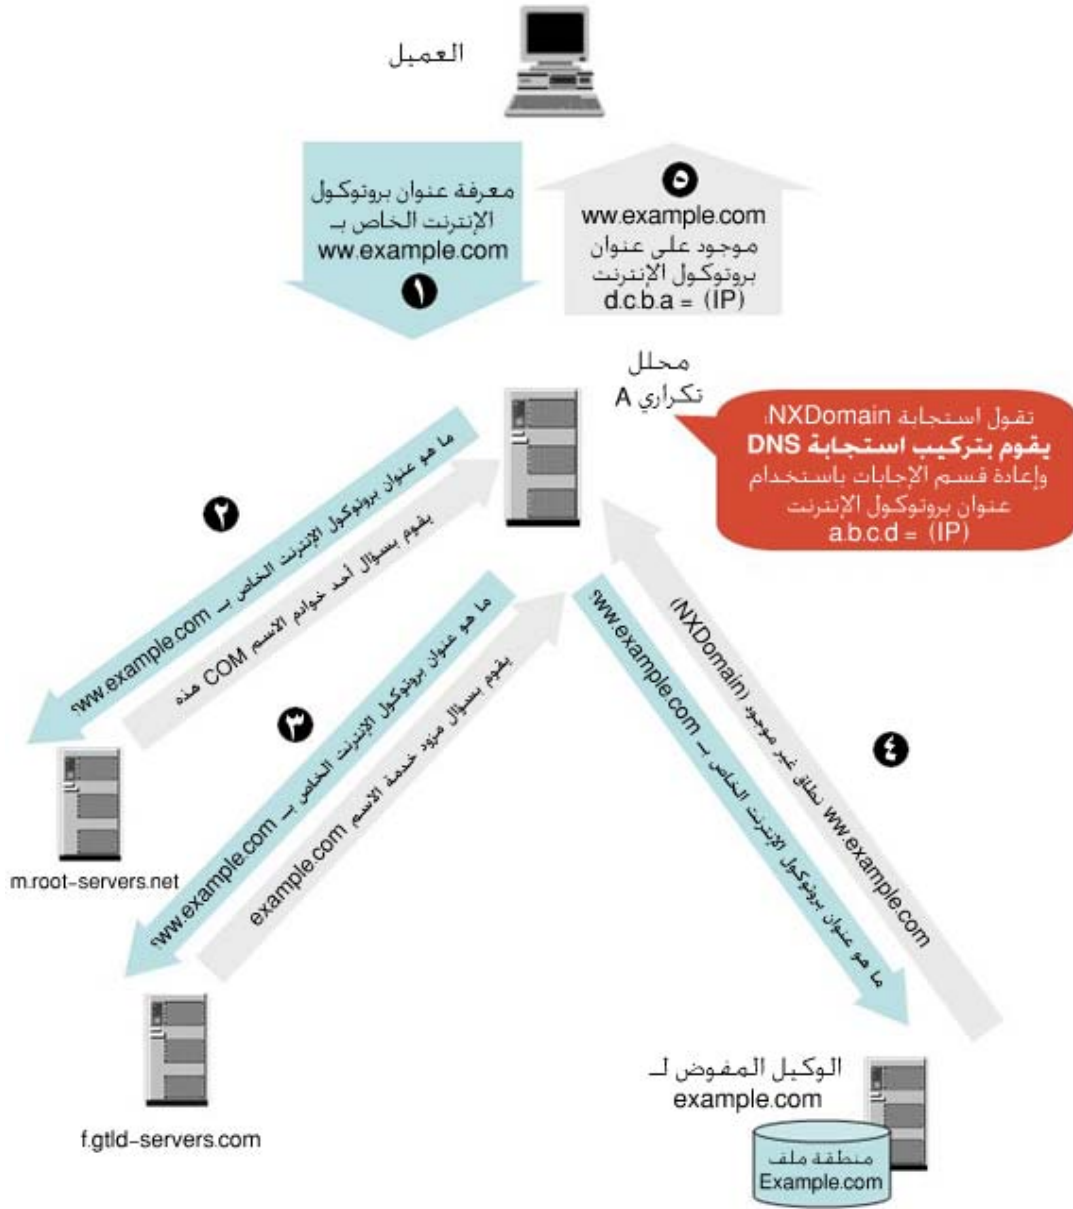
العميل

معرفة عنوان بروتوكول الإنترنت الخاص بـ www.example.com

١

٥

www.example.com موجود على عنوان بروتوكول الإنترنت d.c.b.a = (IP)

محلل تكراري A

تقول استجابة NXDomain: **يقوم بتركيب استجابة DNS** وإعادة قسم الإجابات باستخدام عنوان بروتوكول الإنترنت a.b.c.d = (IP)

٢

ما هو عنوان بروتوكول الإنترنت الخاص بـ www.example.com؟

يقوم بسؤال أحد خوادم الاسم COM هذه

m.root-servers.net

٣

ما هو عنوان بروتوكول الإنترنت الخاص بـ www.example.com؟

يقوم بسؤال مزود خدمة الاسم example.com

f.gtld-servers.com

ما هو عنوان بروتوكول الإنترنت الخاص بـ www.example.com؟

٤

ww.example.com نطاق غير موجود (NXDomain)

الوكيل المفوض لـ example.com

منطقة ملف Example.com